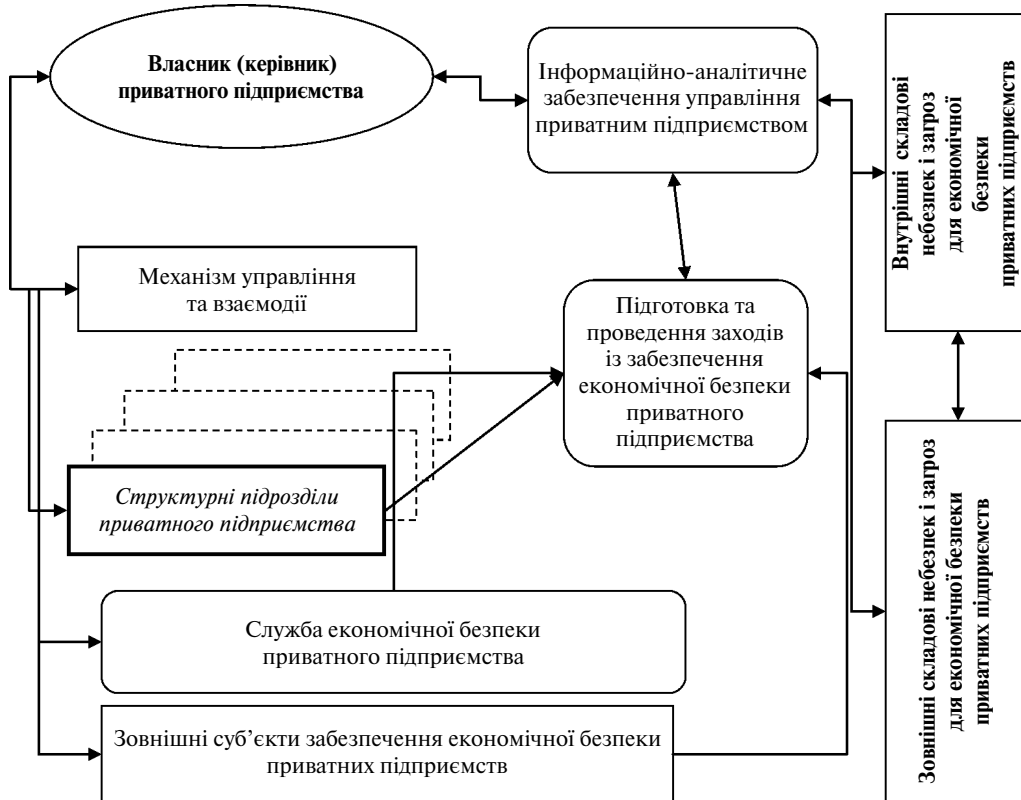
Власник (керівник) приватного підприємства

Інформаційно-аналітичне забезпечення управління приватним підприємством

Внутрішні складові небезпек і загроз для економічної безпеки приватних підприємств

Механізм управління та взаємодії

Підготовка та проведення заходів із забезпечення економічної безпеки приватного підприємства

Структурні підрозділи приватного підприємства

Зовнішні складові небезпек і загроз для економічної безпеки приватних підприємств

Служба економічної безпеки приватного підприємства

Зовнішні суб'єкти забезпечення економічної безпеки приватних підприємств